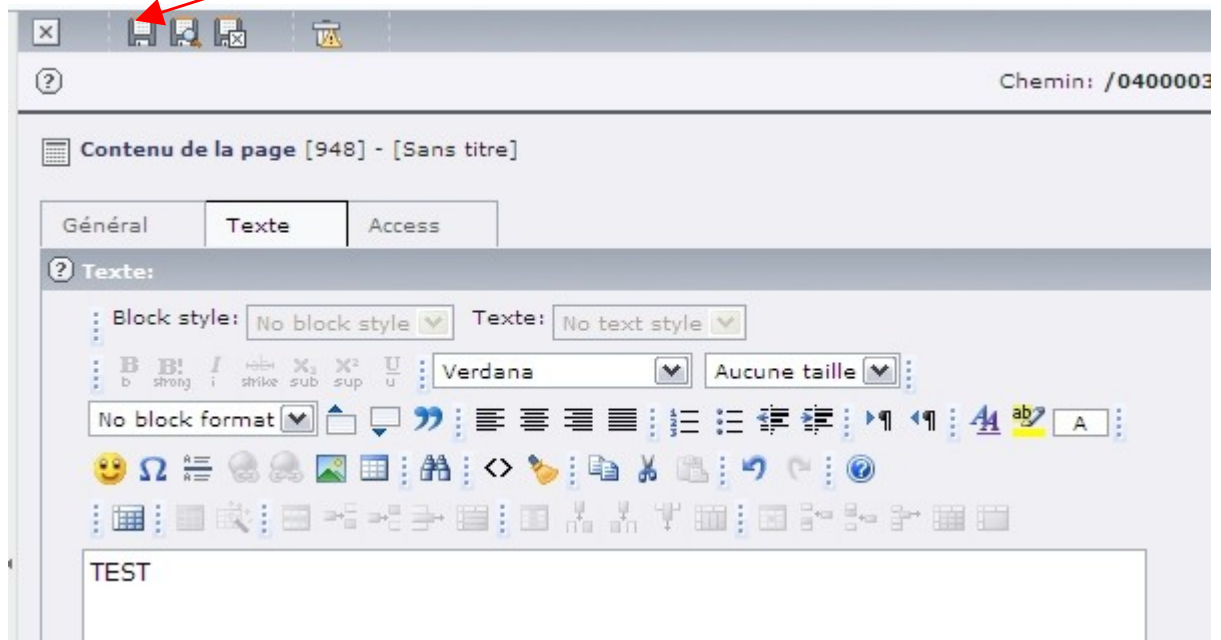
Chemin: /0400003

Contenu de la page [948] - [Sans titre]

Général | Texte | Access

Texte:

Block style: No block style
Texte: No text style

B b
B! strong
I i
abc strike
$X_2$ sub
$X^2$ sup
U u

Verdana
Aucune taille

No block format

A

TEST